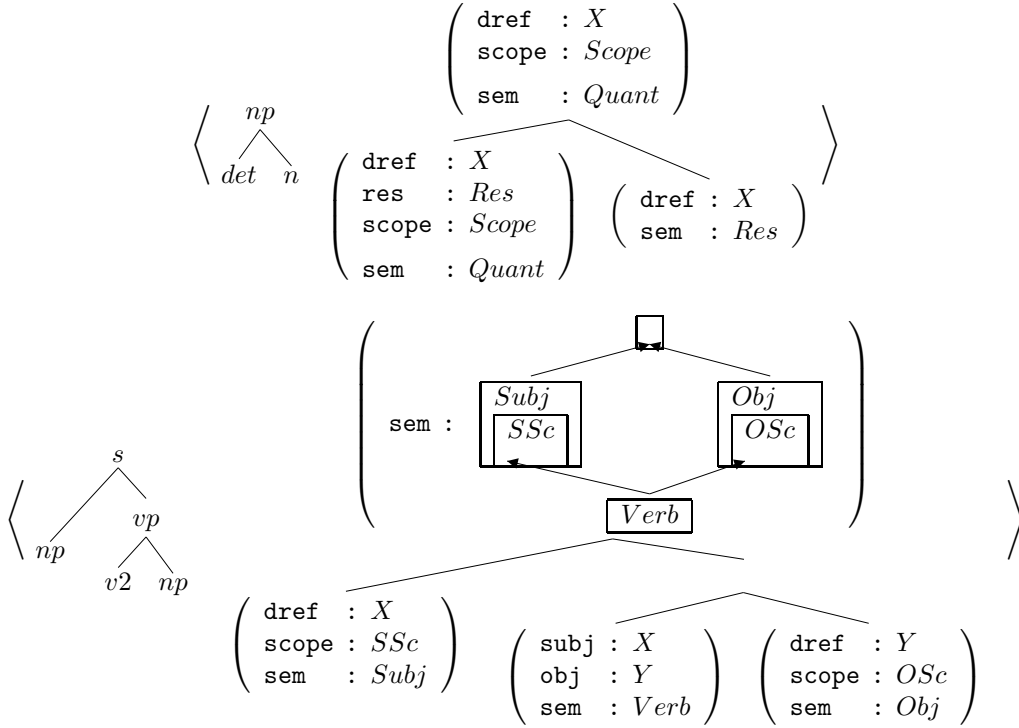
dref : $X$
scope : $Scope$
sem : $Quant$

np
det n

dref : $X$
res : $Res$
scope : $Scope$
sem : $Quant$

dref : $X$
sem : $Res$

sem :

$Subj$
$SSc$

$Obj$
$OSc$

$Verb$

s
np vp
v2 np

dref : $X$
scope : $SSc$
sem : $Subj$

subj : $X$
obj : $Y$
sem : $Verb$

dref : $Y$
scope : $OSc$
sem : $Obj$